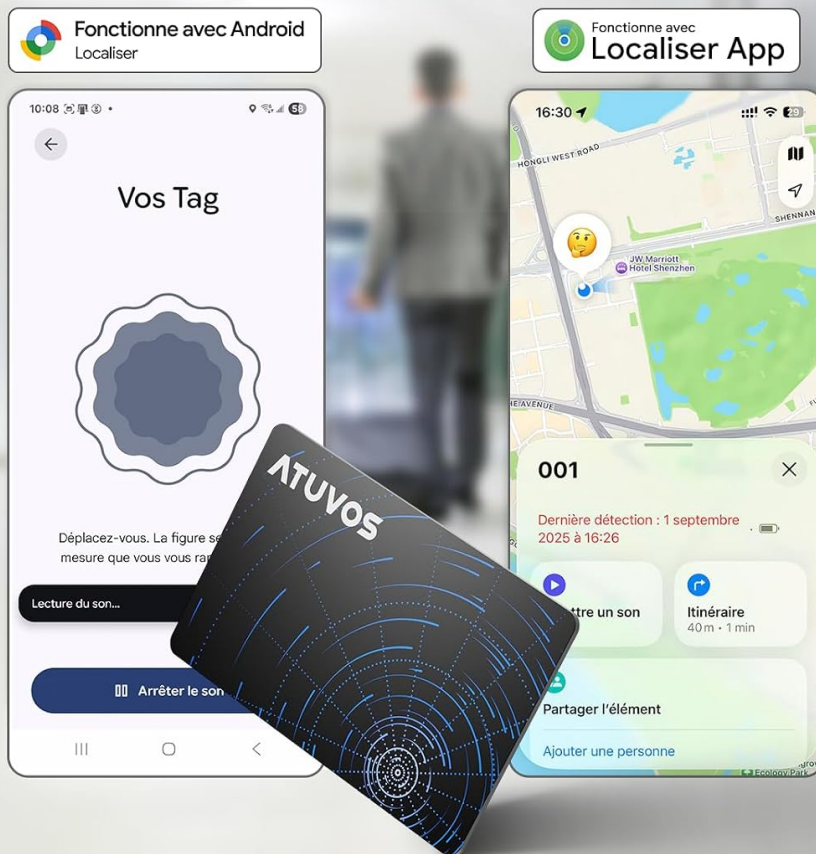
Fonctionne avec Android
Localiser

Fonctionne avec
Localiser App

10:08 58

Vos Tag

Déplacez-vous. La figure se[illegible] mesure que vous vous ra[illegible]

Lecture du son...

Arrêter le son

16:30

HONGLI WEST ROAD

SHENNAN

JW Marriott Hotel Shenzhen

AVENUE

001

Dernière détection : 1 septembre 2025 à 16:26

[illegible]ttre un son

Itinéraire
40 m · 1 min

Partager l'élément

Ajouter une personne

Ecology Park

ATUVOS